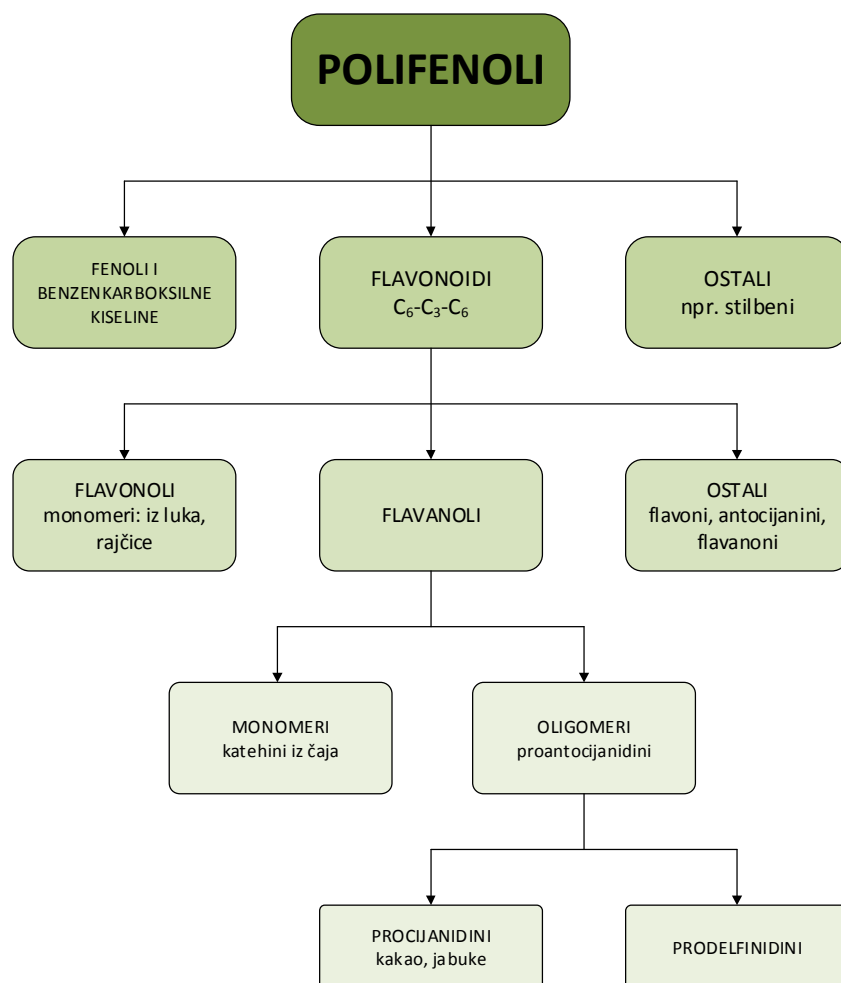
POLIFENOLI

FENOLI I BENZENKARBOKSILNE KISELINE

FLAVONOIDI
$C_6$-$C_3$-$C_6$

OSTALI
npr. stilbeni

FLAVONOLI
monomeri: iz luka, rajčice

FLAVANOLI

OSTALI
flavoni, antocijanini, flavanoni

MONOMERI
katehini iz čaja

OLIGOMERI
proantocijanidini

PROCIJANIDINI
kakao, jabuke

PRODELFINIDINI